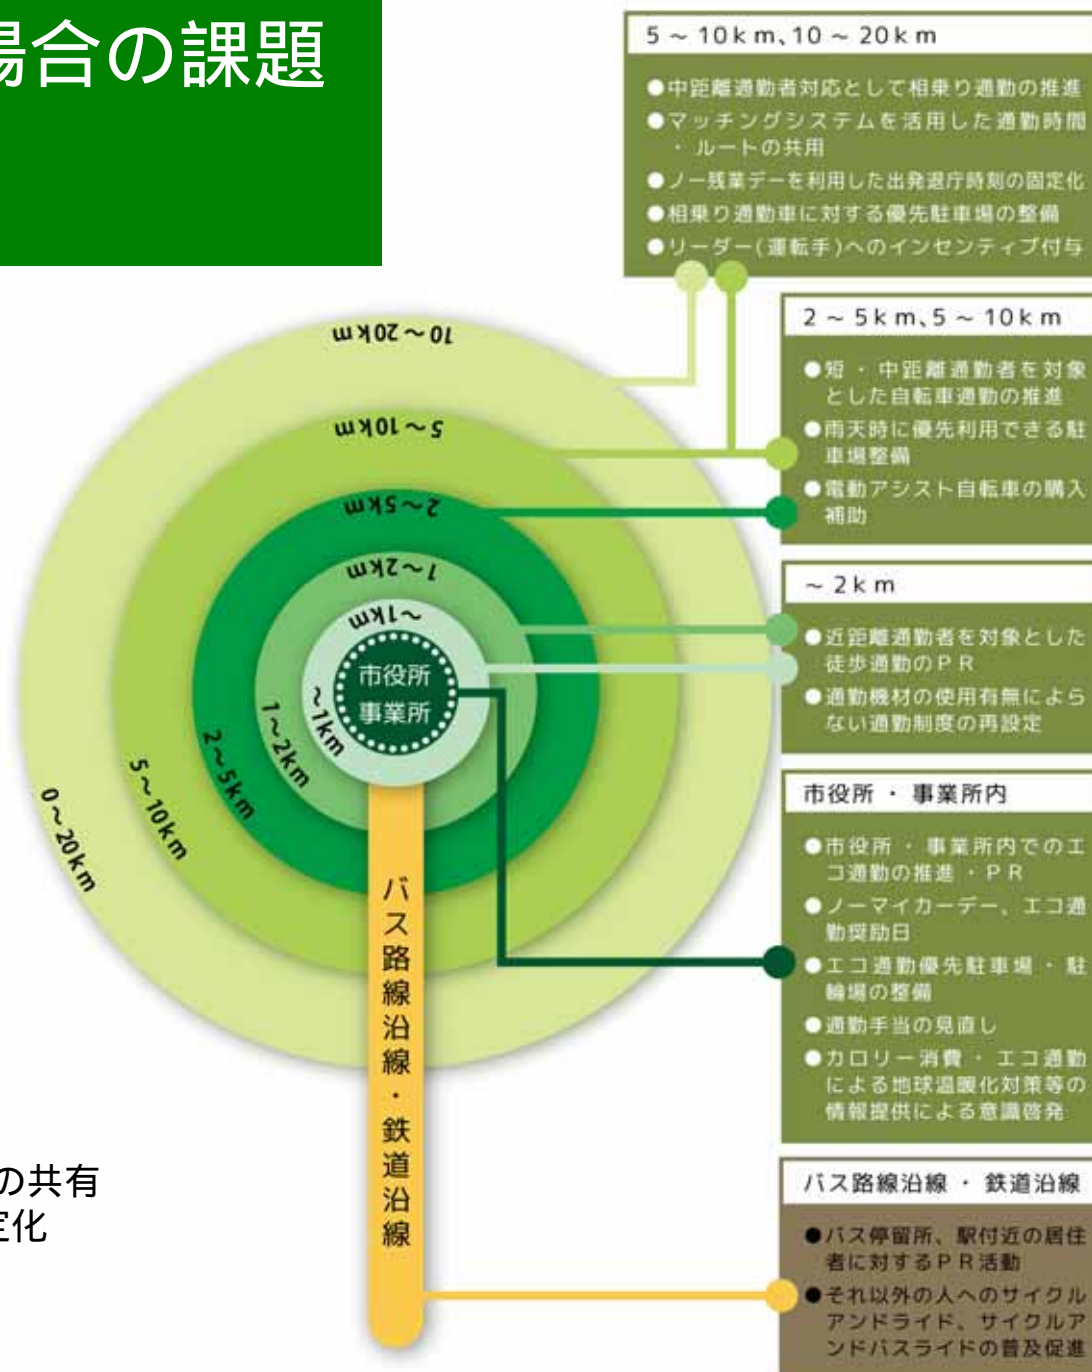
場合の課題

5～10km、10～20km

●中距離通勤者対応として相乗り通勤の推進
●マッチングシステムを活用した通勤時間・ルートの共用
●ノー残業デーを利用した出発退庁時刻の固定化
●相乗り通勤車に対する優先駐車場の整備
●リーダー(運転手)へのインセンティブ付与

2～5km、5～10km

●短・中距離通勤者を対象とした自転車通勤の推進
●雨天時に優先利用できる駐車場整備
●電動アシスト自転車の購入補助

～2km

●近距離通勤者を対象とした徒歩通勤のPR
●通勤機材の使用有無によらない通勤制度の再設定

市役所・事業所内

●市役所・事業所内でのエコ通勤の推進・PR
●ノーマイカーデー、エコ通勤奨励日
●エコ通勤優先駐車場・駐輪場の整備
●通勤手当の見直し
●カロリー消費・エコ通勤による地球温暖化対策等の情報提供による意識啓発

バス路線沿線・鉄道沿線

●バス停留所、駅付近の居住者に対するPR活動
●それ以外の人へのサイクルアンドライド、サイクルアンドバスライドの普及促進

10～20km
5～10km
2～5km
1～2km
～1km
市役所
事業所
～1km
1～2km
2～5km
5～10km
0～20km
バス路線沿線・鉄道沿線

の共有
定化